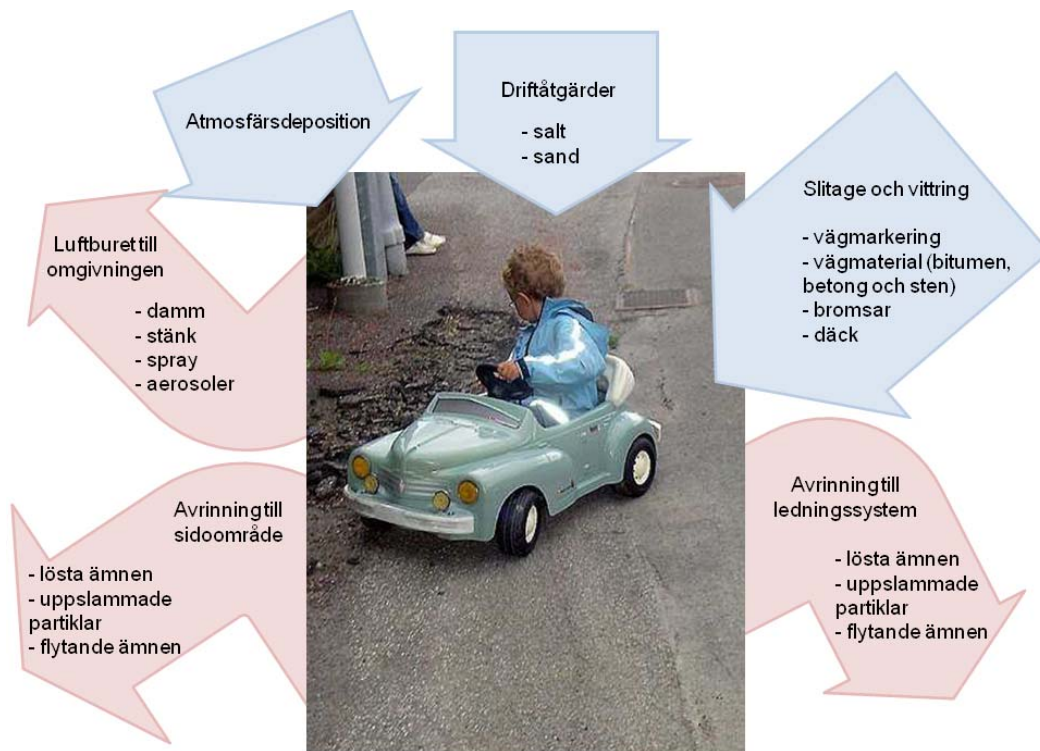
Atmosfärsdeposition

Driftåtgärder

- salt
- sand

Slitage och vittring

- vägmarkering
- vägmaterial (bitumen, betong och sten)
- bromsar
- däck

Luftburet till omgivningen

- damm
- stänk
- spray
- aerosoler

Avrinning till sidoområde

- lösta ämnen
- uppslammade partiklar
- flytande ämnen

Avrinning till ledningssystem

- lösta ämnen
- uppslammade partiklar
- flytande ämnen